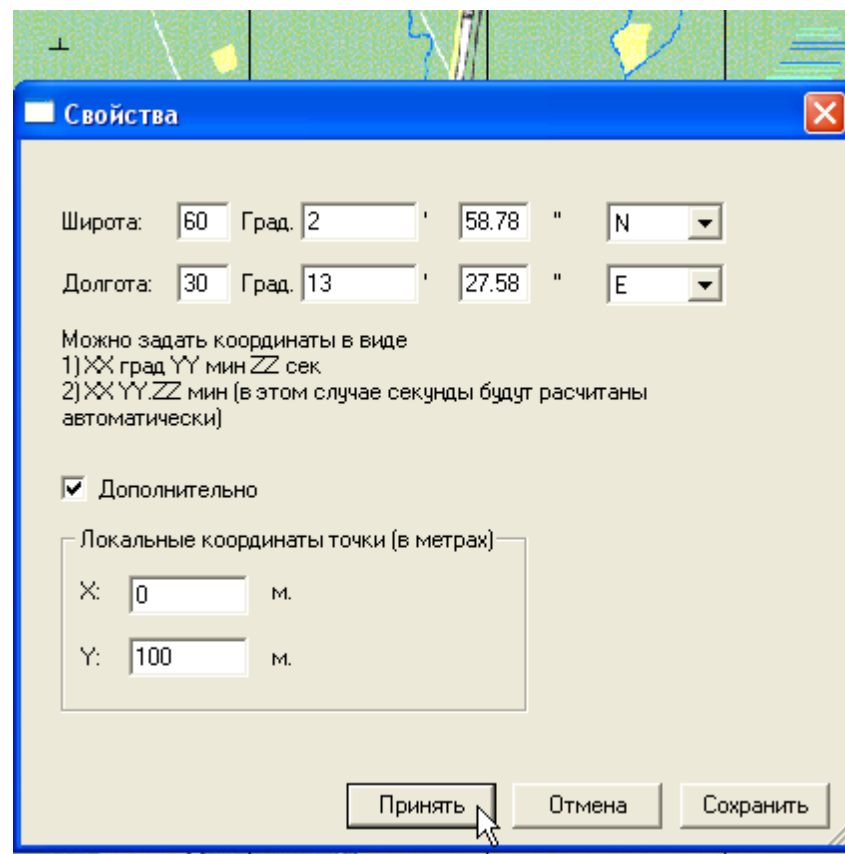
Свойства

Широта: 60 Град. 2 ' 58.78 " N

Долгота: 30 Град. 13 ' 27.58 " E

Можно задать координаты в виде
1) XX град YY мин ZZ сек
2) XX YY.ZZ мин (в этом случае секунды будут расчитаны автоматически)

Дополнительно

Локальные координаты точки (в метрах)

X: 0 м.

Y: 100 м.

Принять Отмена Сохранить